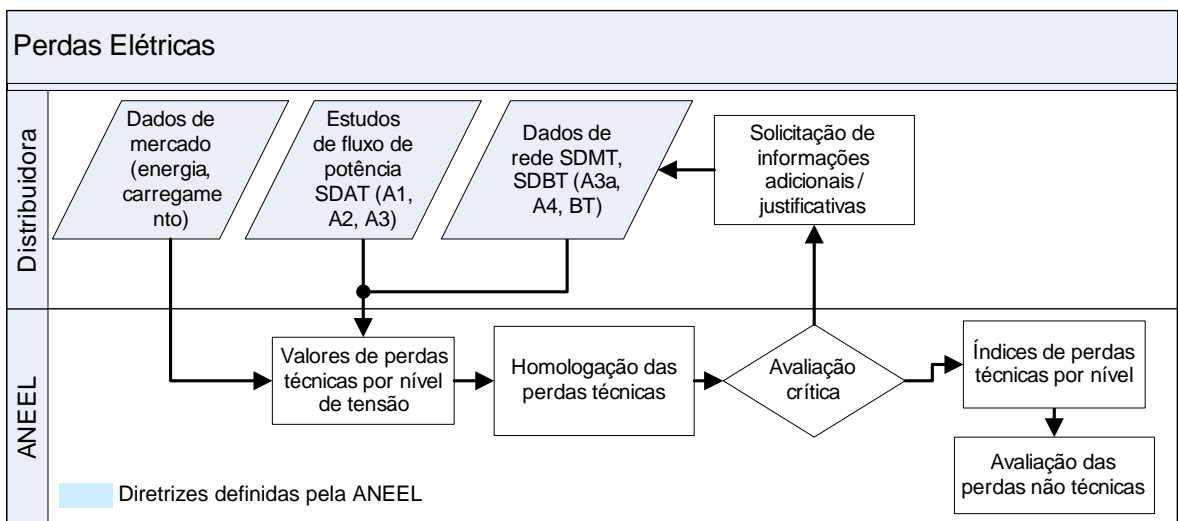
Perdas Elétricas

Distribuidora

Dados de mercado (energia, carregame nto)

Estudos de fluxo de potência SDAT (A1, A2, A3)

Dados de rede SDMT, SDBT (A3a, A4, BT)

Solicitação de informações adicionais / justificativas

ANEEL

Valores de perdas técnicas por nível de tensão

Homologação das perdas técnicas

Avaliação crítica

Índices de perdas técnicas por nível

Avaliação das perdas não técnicas

Diretrizes definidas pela ANEEL